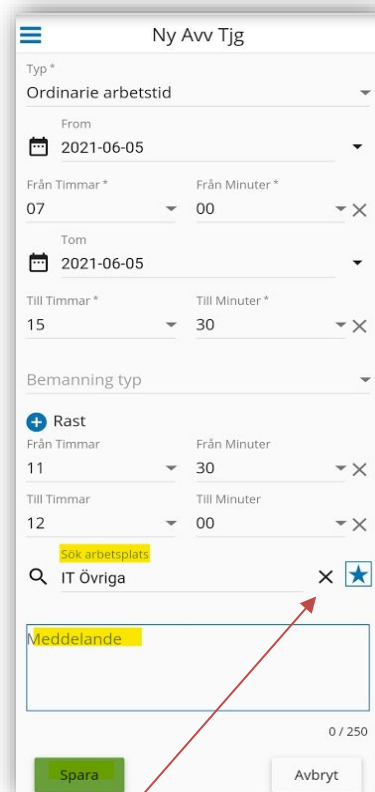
Ny Avv Tjg

Typ *
Ordinarie arbetstid

From
2021-06-05

Från Timmar *
07

Från Minuter *
00

Tom
2021-06-05

Till Timmar *
15

Till Minuter *
30

Bemanning typ

Rast

Från Timmar
11

Från Minuter
30

Till Timmar
12

Till Minuter
00

Sök arbetsplats
IT Övriga

Meddelande

0 / 250

Spara

Avbryt